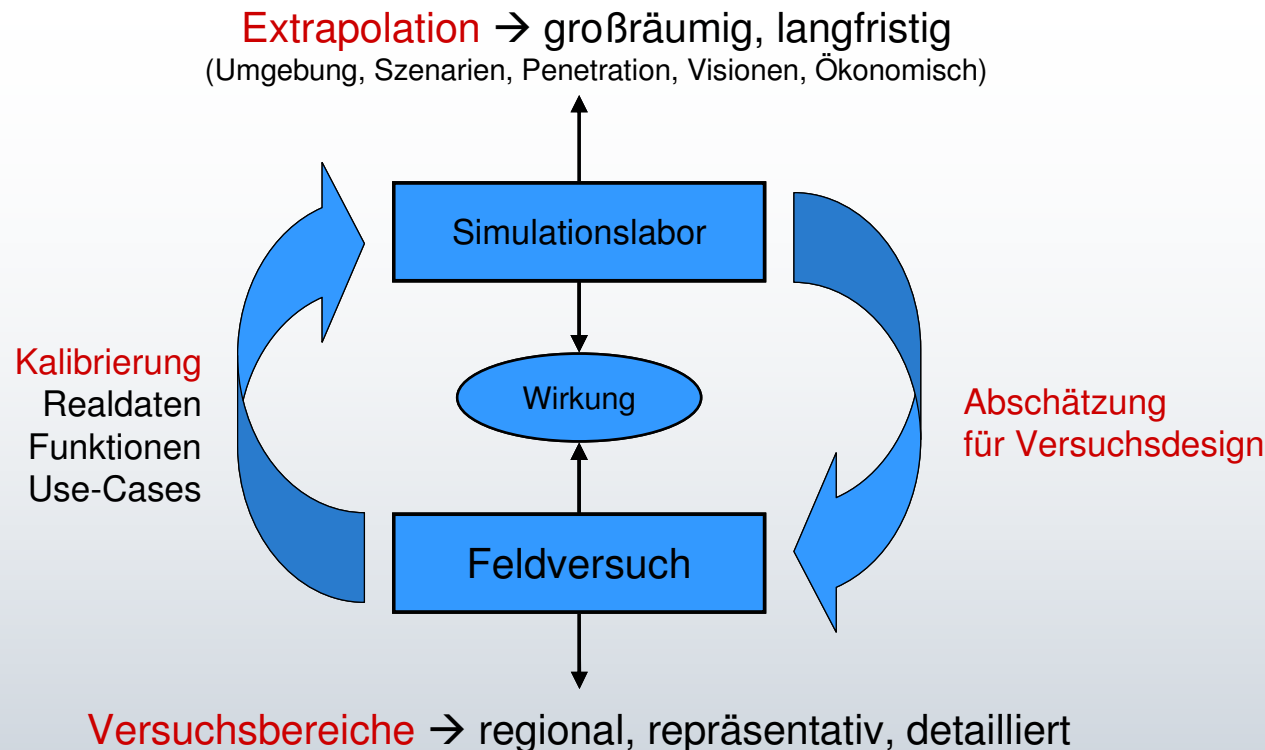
Extrapolation → großräumig, langfristig
(Umgebung, Szenarien, Penetration, Visionen, Ökonomisch)

Simulationslabor

Kalibrierung
Realdaten
Funktionen
Use-Cases

Wirkung

Abschätzung
für Versuchsdesign

Feldversuch

Versuchsbereiche → regional, repräsentativ, detailliert